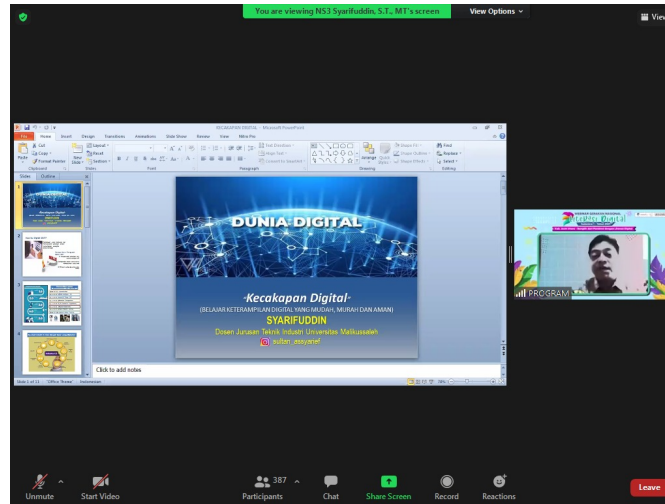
You are viewing NS3 Syarifuddin, S.T., MT's screen

View Options

View

KECAKAPAN DIGITAL - Microsoft PowerPoint

File Home Insert Design Transitions Animations Slide Show Review View

Slides Outline

DUNIA DIGITAL

-Kecakapan Digital-

(BELAJAR KETERAMPILAN DIGITAL YANG MUDAH, MURAH DAN AMAN)

SYARIFUDDIN

Dosen Jurusan Teknik Industri Universitas Malikussaleh

sultan_assyarief

Click to add notes

PROGRAM

Unmute

Start Video

387

Participants

Chat

Share Screen

Record

Reactions

Leave